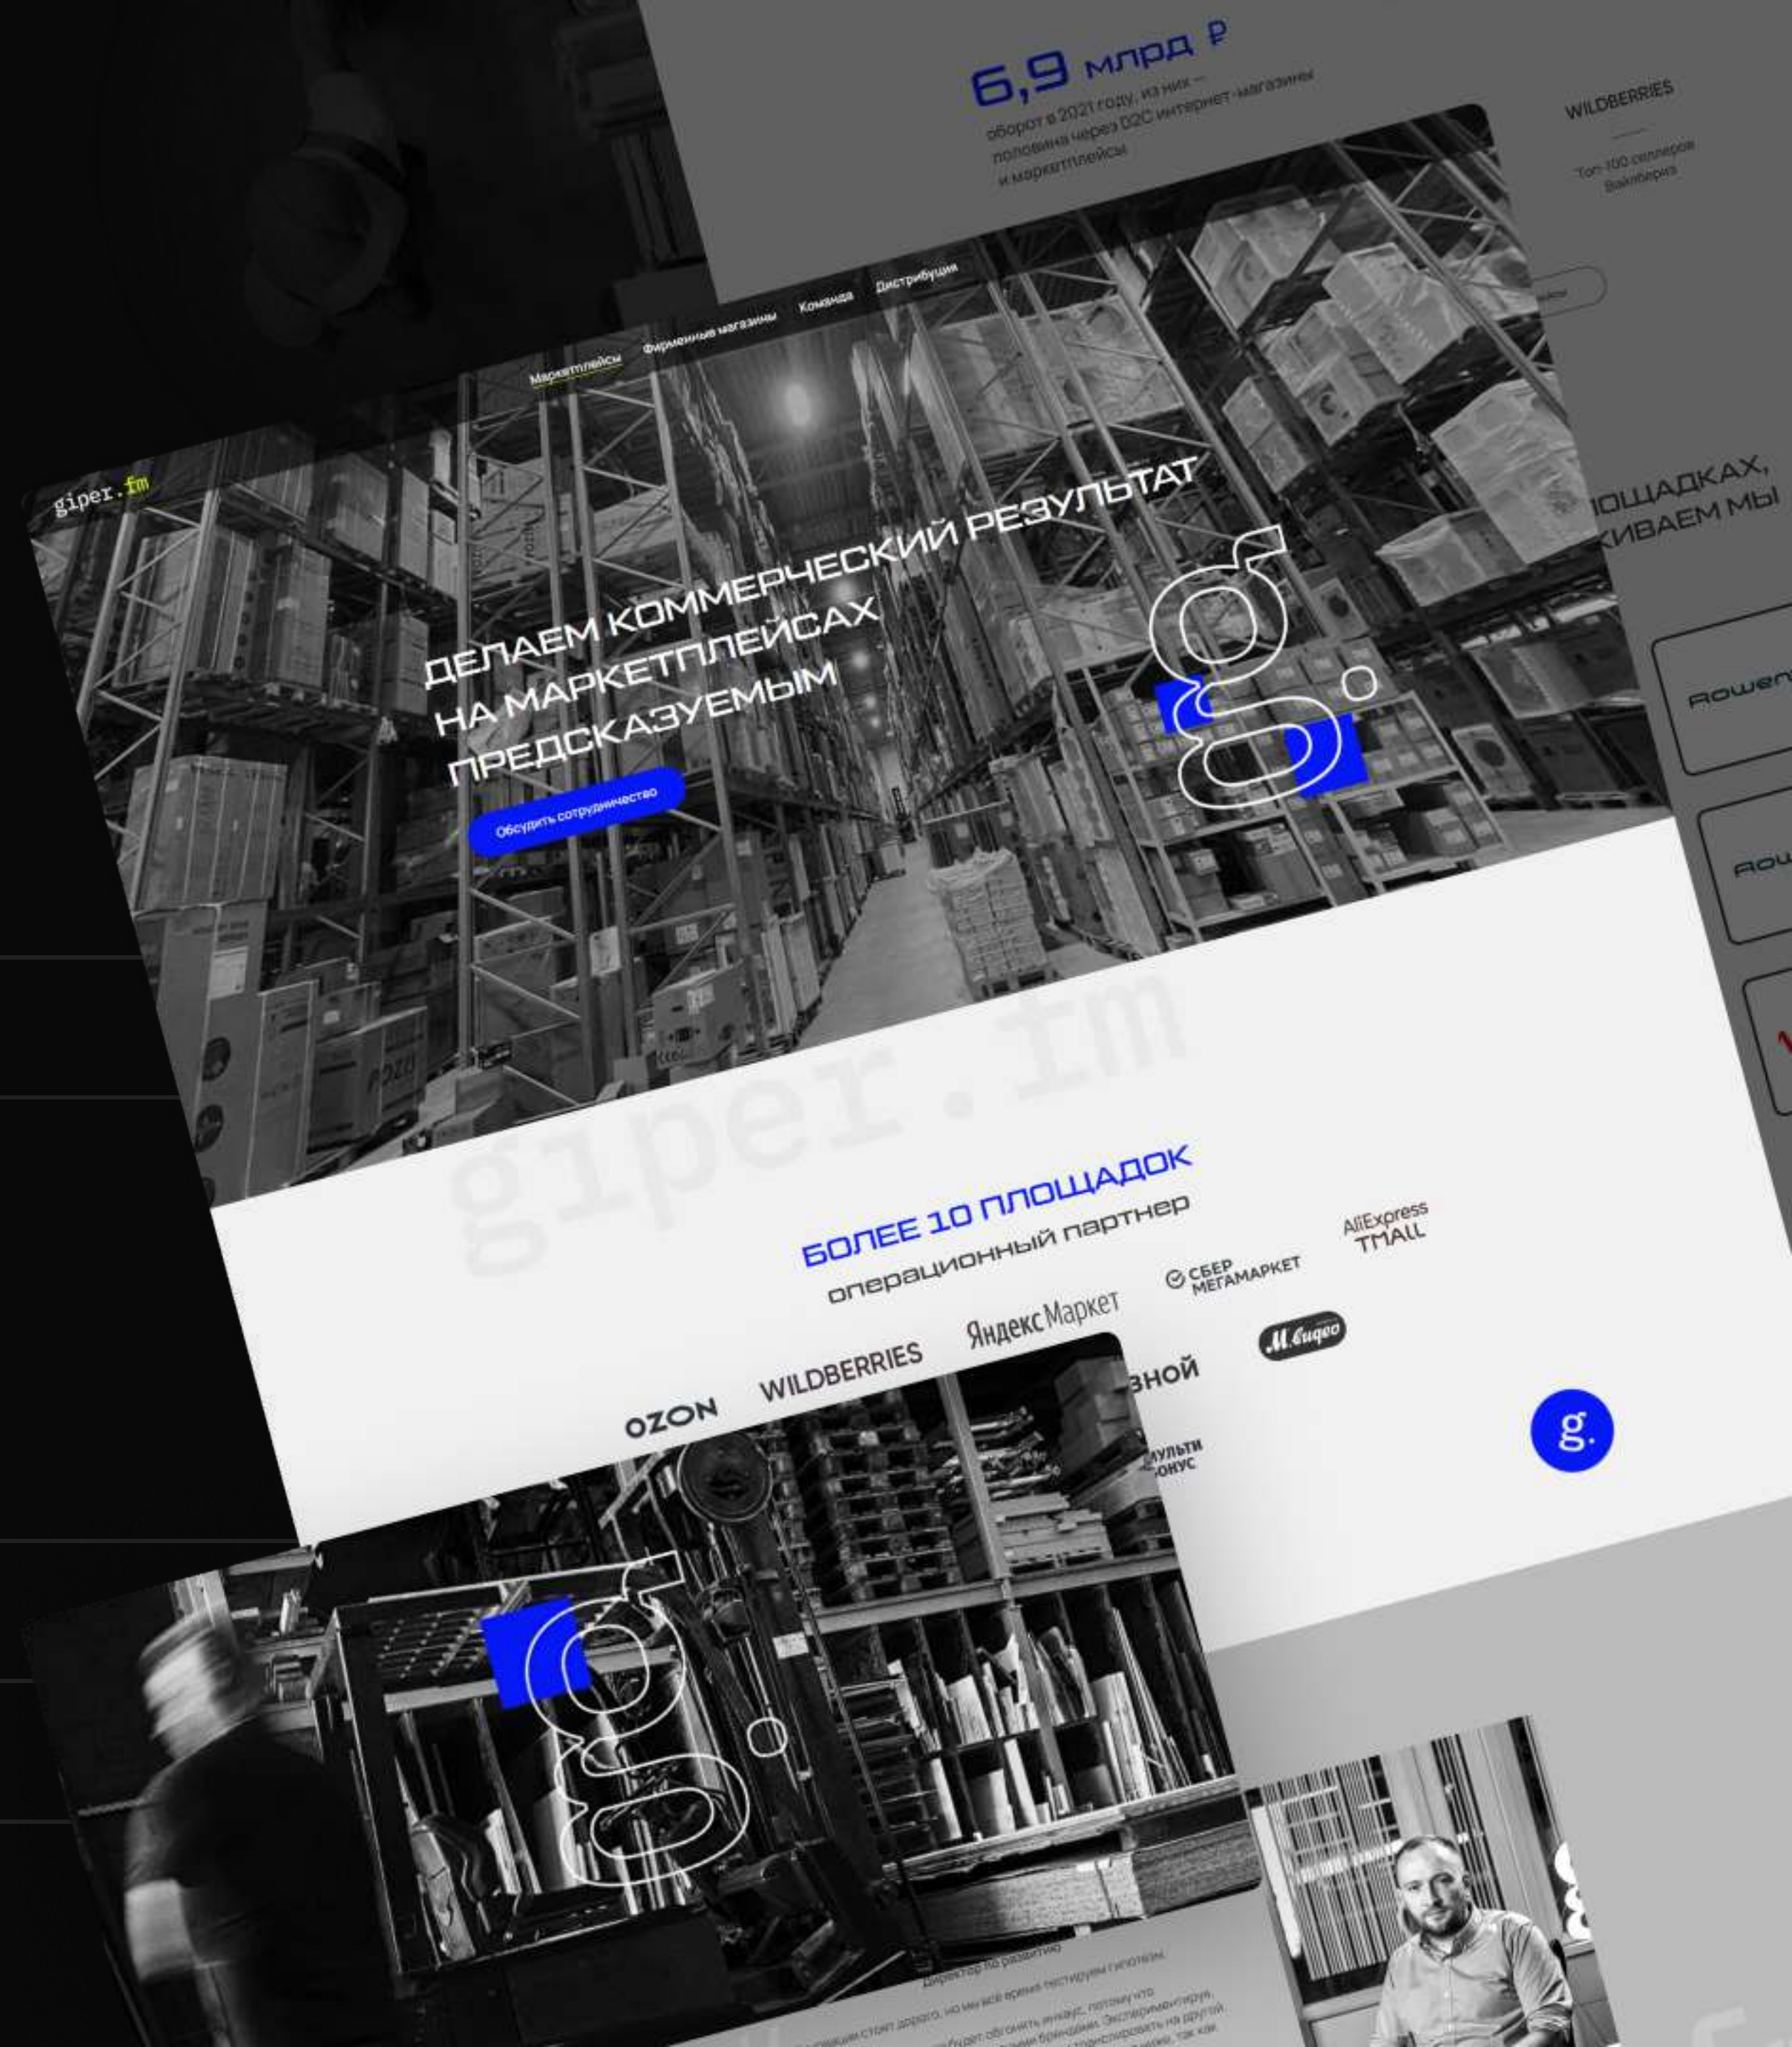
6,9 млрд ₽
оборот в 2021 году, из них — половина через D2C интернет-магазины и маркетплейсы

WILDBERRIES
Топ-100 селлеров Вайлдберриз

Маркетплейсы Фирменные магазины Команда Дистрибуция

giper.fm

ДЕЛАЕМ КОММЕРЧЕСКИЙ РЕЗУЛЬТАТ НА МАРКЕТПЛЕЙСАХ ПРЕДСКАЗУЕМЫМ

Обсудить сотрудничество

ПЛОЩАДКАХ, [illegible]КИВАЕМ МЫ

Rowen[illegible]

Row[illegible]

giper.fm

БОЛЕЕ 10 ПЛОЩАДОК
операционный партнер

AliExpress TMALL
СБЕР МЕГАМАРКЕТ
Яндекс Маркет
М.видео
WILDBERRIES
OZON
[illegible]зной
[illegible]ульти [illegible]онус

g.

Директор по развитию

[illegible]